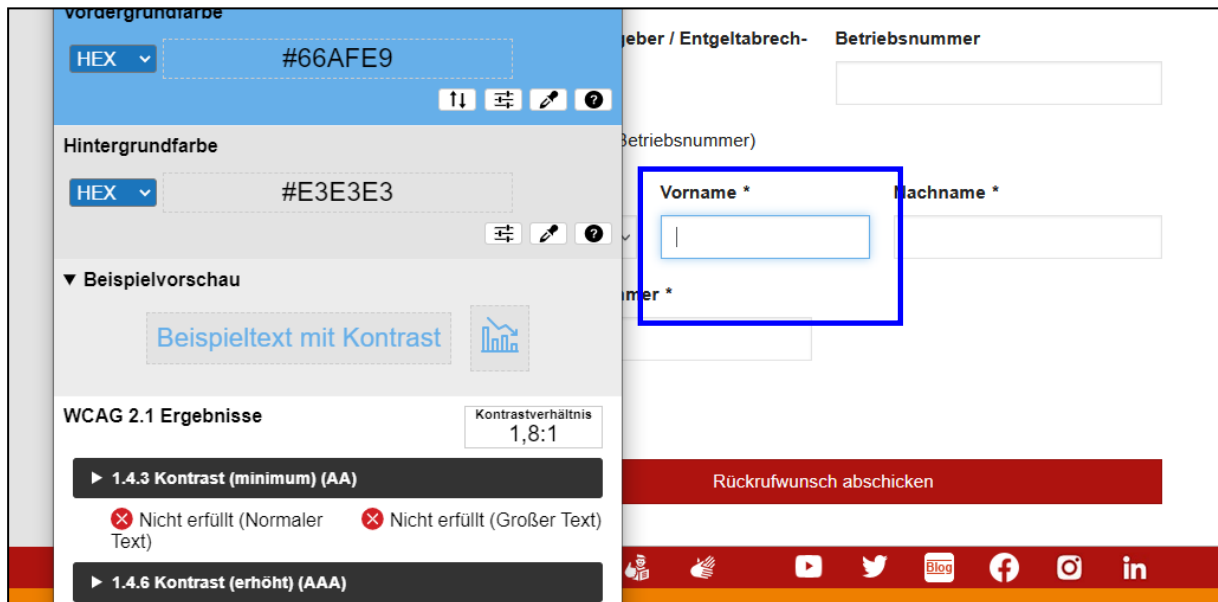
Vordergrundfarbe

HEX

#66AFE9

Hintergrundfarbe

HEX

#E3E3E3

▼ Beispielvorschau

Beispieltext mit Kontrast

WCAG 2.1 Ergebnisse

Kontrastverhältnis
1,8:1

▶ 1.4.3 Kontrast (minimum) (AA)

Nicht erfüllt (Normaler Text)

Nicht erfüllt (Großer Text)

▶ 1.4.6 Kontrast (erhöht) (AAA)

geber / Entgeltabrech-

Betriebsnummer

Betriebsnummer)

Vorname *

Nachname *

mer *

Rückrufwunsch abschicken

Blog